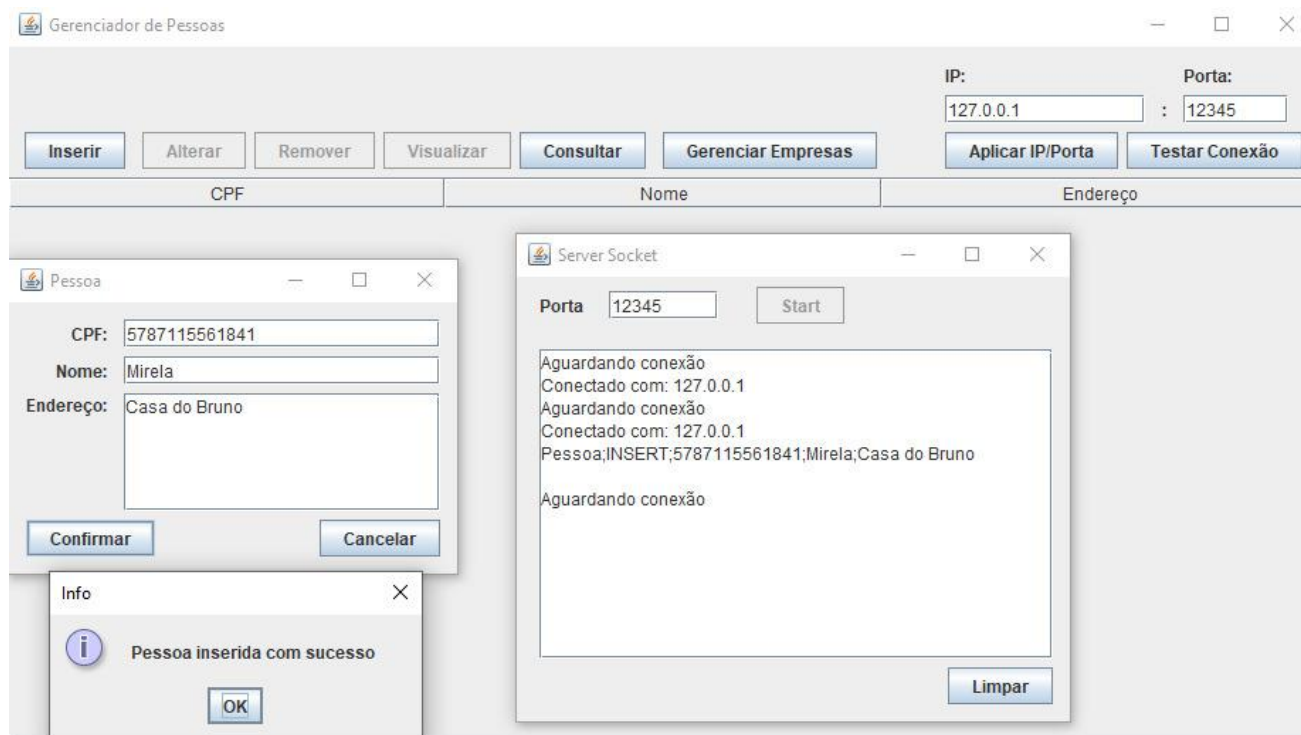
Gerenciador de Pessoas

IP:
127.0.0.1
Porta:
: 12345

Inserir | Alterar | Remover | Visualizar | Consultar | Gerenciar Empresas | Aplicar IP/Porta | Testar Conexão

| CPF | Nome | Endereço |
|---|---|---|

Pessoa

CPF: 5787115561841
Nome: Mirela
Endereço: Casa do Bruno

Confirmar
Cancelar

Info

Pessoa inserida com sucesso

OK

Server Socket

Porta 12345 Start

Aguardando conexão
Conectado com: 127.0.0.1
Aguardando conexão
Conectado com: 127.0.0.1
Pessoa;INSERT;5787115561841;Mirela;Casa do Bruno

Aguardando conexão

Limpar